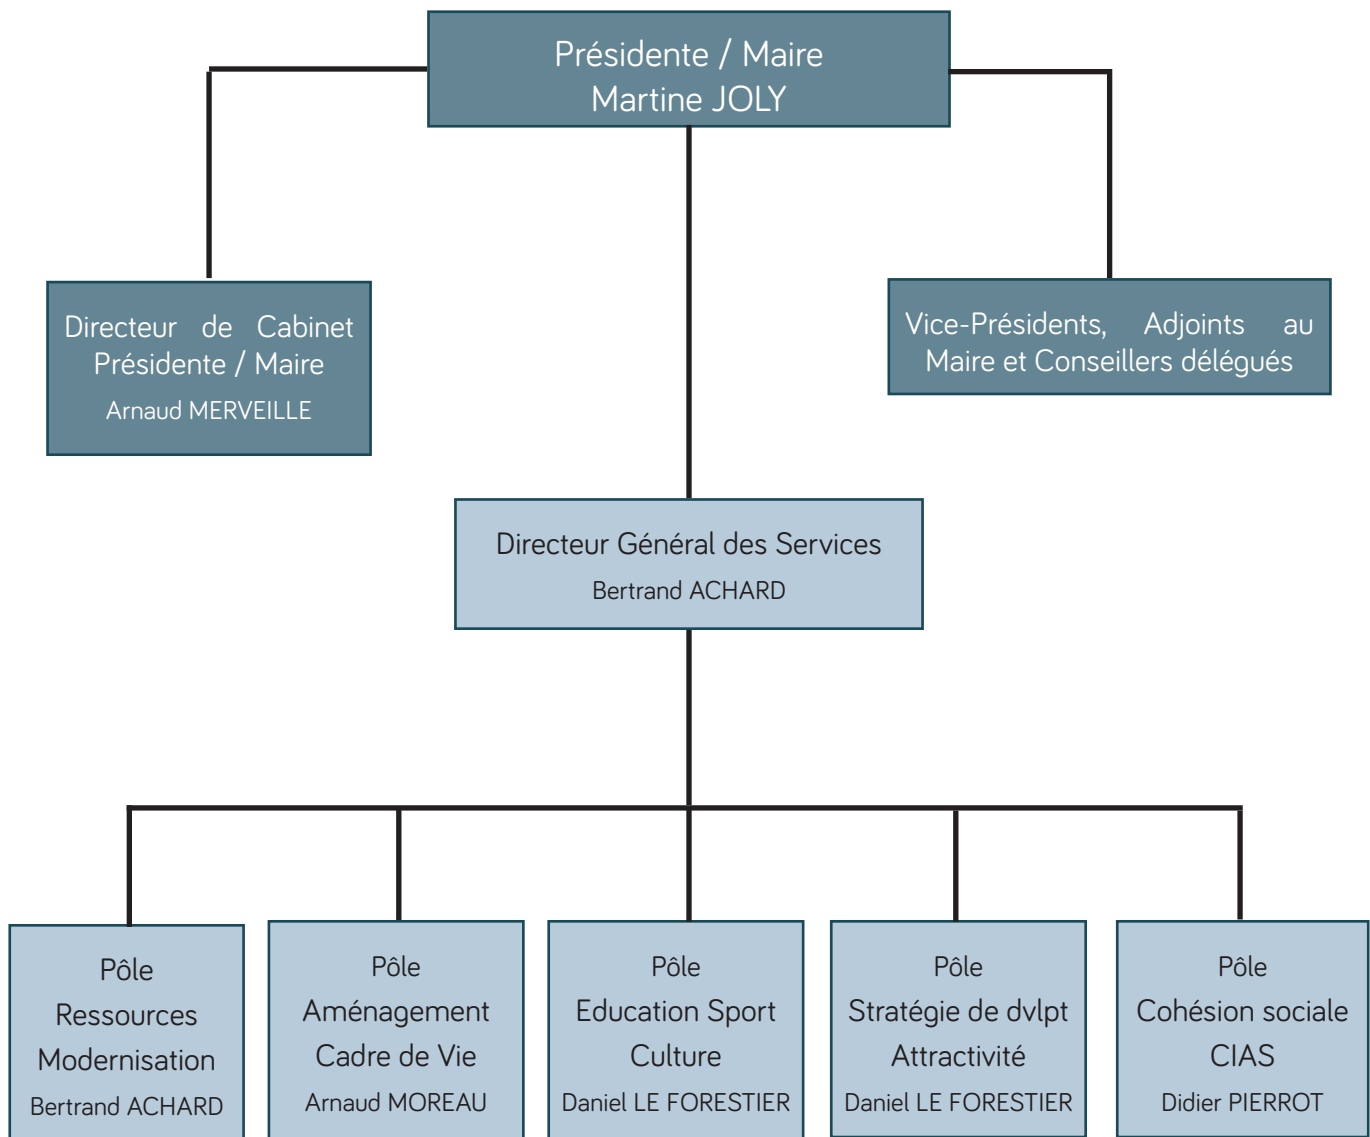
Présidente / Maire
Martine JOLY

Directeur de Cabinet Présidente / Maire
Arnaud MERVEILLE

Vice-Présidents, Adjoints au Maire et Conseillers délégués

Directeur Général des Services
Bertrand ACHARD

Pôle
Ressources
Modernisation
Bertrand ACHARD

Pôle
Aménagement
Cadre de Vie
Arnaud MOREAU

Pôle
Education Sport
Culture
Daniel LE FORESTIER

Pôle
Stratégie de dvlpt
Attractivité
Daniel LE FORESTIER

Pôle
Cohésion sociale
CIAS
Didier PIERROT